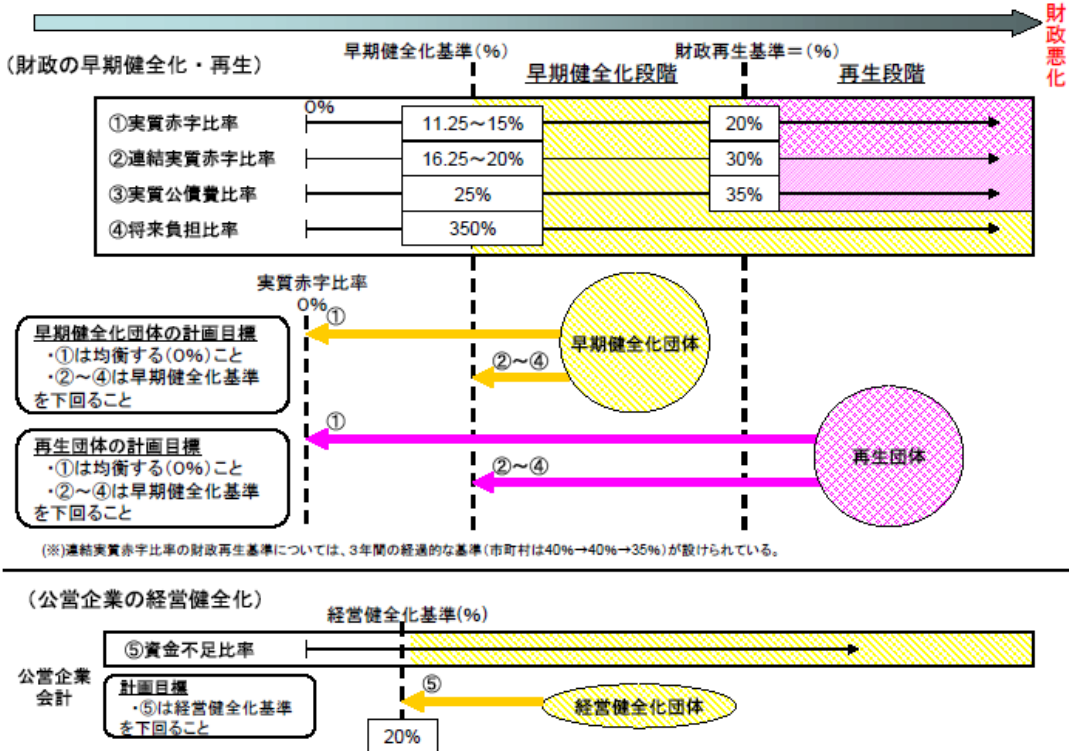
財政悪化

（財政の早期健全化・再生）

早期健全化基準（%）

財政再生基準＝（%）

早期健全化段階

再生段階

0%

| | | | |
|---|---|---|---|
| ①実質赤字比率 | 11.25〜15% | 20% | |
| ②連結実質赤字比率 | 16.25〜20% | 30% | |
| ③実質公債費比率 | 25% | 35% | |
| ④将来負担比率 | 350% | | |

実質赤字比率

0%

①

早期健全化団体の計画目標
・①は均衡する（0%）こと
・②〜④は早期健全化基準を下回ること

②〜④

早期健全化団体

①

再生団体の計画目標
・①は均衡する（0%）こと
・②〜④は早期健全化基準を下回ること

②〜④

再生団体

(※)連結実質赤字比率の財政再生基準については、3年間の経過的な基準（市町村は40%→40%→35%）が設けられている。

（公営企業の経営健全化）

経営健全化基準(%)

⑤資金不足比率

公営企業会計

計画目標
・⑤は経営健全化基準を下回ること

⑤

経営健全化団体

20%